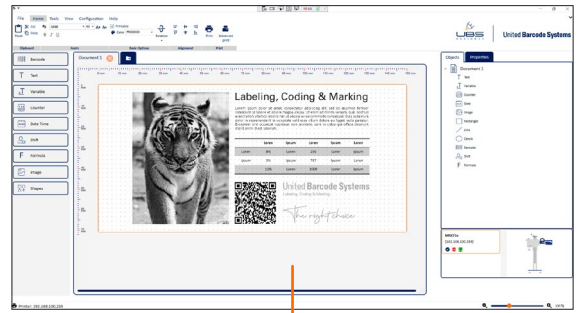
File Home Tools View Configuration Help

Clipboard Fonts Data Options Alignment Print

Barcode
Text
Variable
Counter
Date Time
Shift
Formula
Image
Shapes

Document 1

Labeling, Coding & Marking

Lorem ipsum dolor sit amet, consectetur adipiscing elit, sed do eiusmod tempor incididunt ut labore et dolore magna aliqua. Ut enim ad minim veniam, quis nostrud exercitation ullamco laboris nisi ut aliquip ex ea commodo consequat. Duis aute irure dolor in reprehenderit in voluptate velit esse cillum dolore eu fugiat nulla pariatur. Excepteur sint occaecat cupidatat non proident, sunt in culpa qui officia deserunt mollit anim id est laborum.

| | Lorem | Ipsum | Lorem | Ipsum | Lorem |
|---|---|---|---|---|---|
| Lorem | 8% | Lorem | 10x | Lorem | Lorem |
| Ipsum | 9% | Ipsum | TXT | Ipsum | Lorem |
| | 13% | Lorem | 100R | Lorem | Ipsum |

United Barcode Systems
Labeling, Coding & Marking

The right choice

UBS United Barcode Systems

Objects Properties

Document 1
Text
Variable
Counter
Date
Image
Rectangle
Line
Elipsis
Barcode
Shift
Formula

Printer: 192.168.100.209